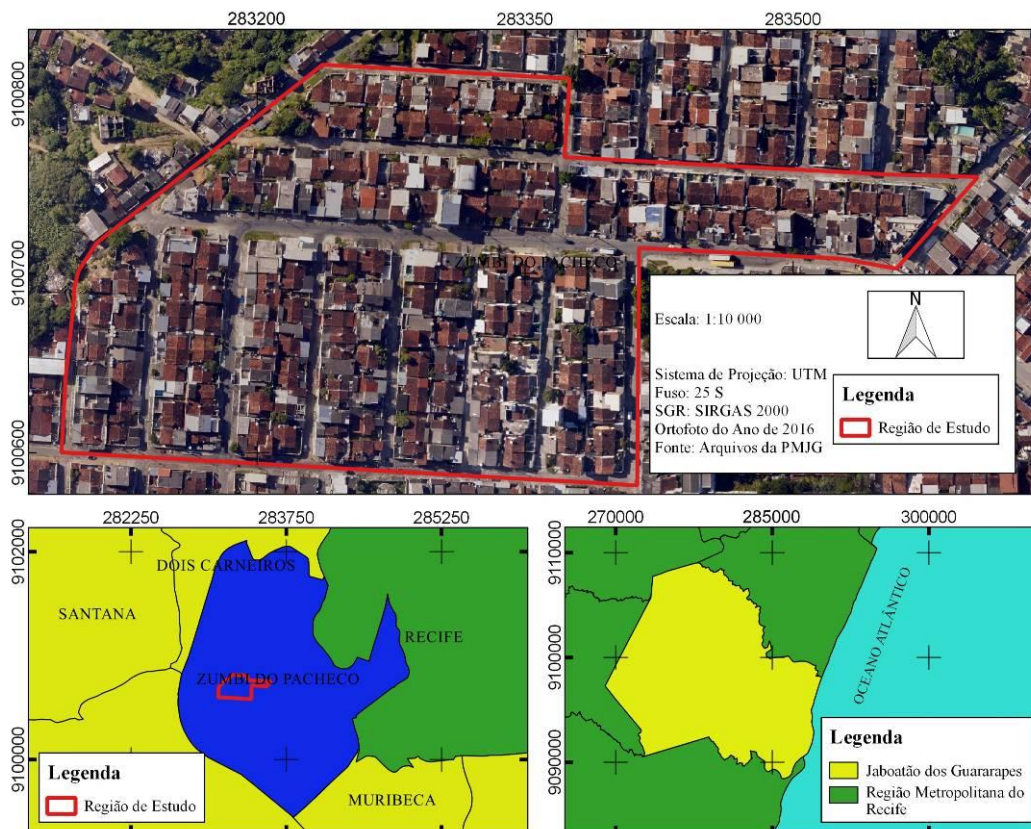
283200
283350
283500
9100800
9100700
9100600
ZUMBI DO PACHECO
Escala: 1:10 000
N
Sistema de Projeção: UTM
Fuso: 25 S
SGR: SIRGAS 2000
Ortofoto do Ano de 2016
Fonte: Arquivos da PMJG
Legenda
Região de Estudo

282250
283750
285250
9102000
9100000
DOIS CARNEIROS
SANTANA
RECIFE
ZUMBI DO PACHECO
MURIBECA
Legenda
Região de Estudo

270000
285000
300000
9110000
9100000
9090000
OCEANO ATLÂNTICO
Legenda
Jaboatão dos Guararapes
Região Metropolitana do Recife